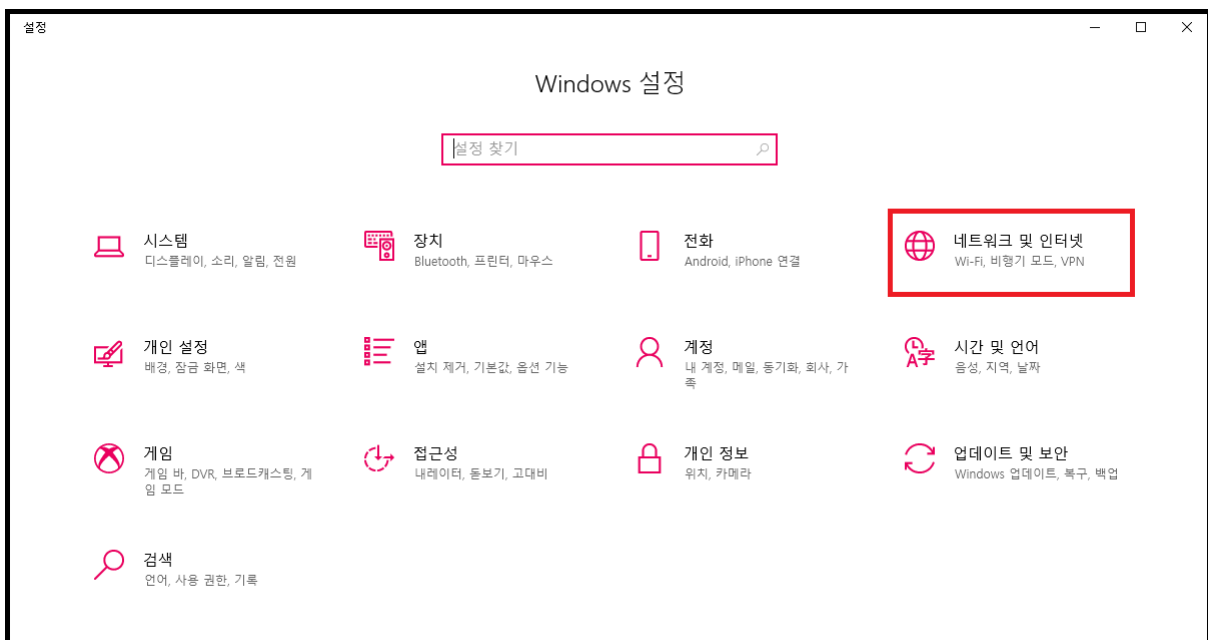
설정

Windows 설정

설정 찾기

시스템
디스플레이, 소리, 알림, 전원

장치
Bluetooth, 프린터, 마우스

전화
Android, iPhone 연결

네트워크 및 인터넷
Wi-Fi, 비행기 모드, VPN

개인 설정
배경, 잠금 화면, 색

앱
설치 제거, 기본값, 옵션 기능

계정
내 계정, 메일, 동기화, 회사, 가족

시간 및 언어
음성, 지역, 날짜

게임
게임 바, DVR, 브로드캐스팅, 게임 모드

접근성
내레이터, 돋보기, 고대비

개인 정보
위치, 카메라

업데이트 및 보안
Windows 업데이트, 복구, 백업

검색
언어, 사용 권한, 기록